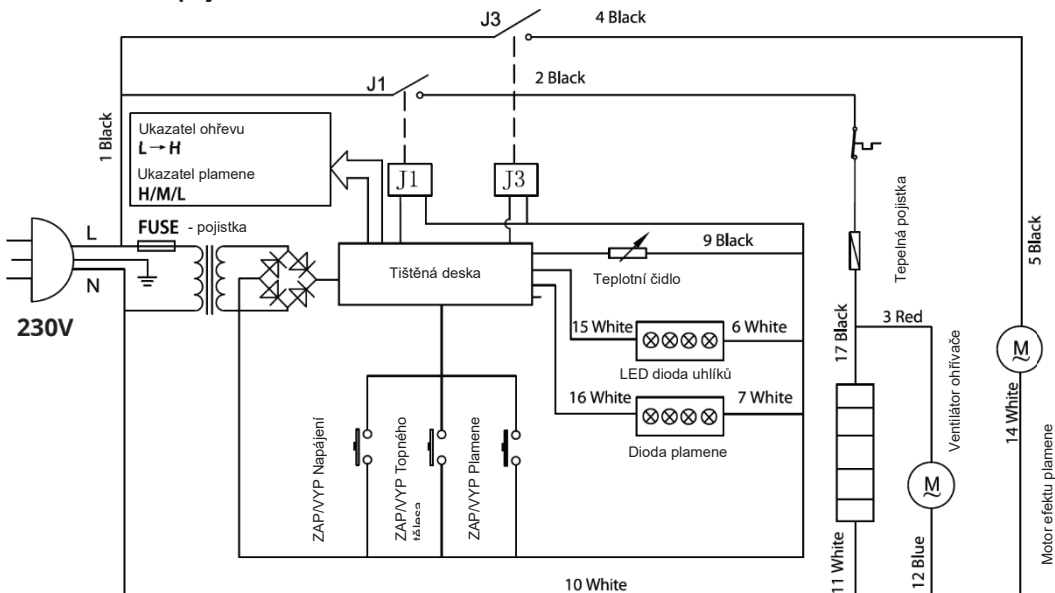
J3
4 Black
J1
2 Black
1 Black
Ukazatel ohřevu
L → H
Ukazatel plamene
H/M/L
J1
J3
Tepelná pojistka
5 Black
L
N
FUSE - pojistka
Tištěná deska
9 Black
Teplotní čidlo
230V
15 White
6 White
17 Black
3 Red
Ventilátor ohřívače
M
LED dioda uhlíků
16 White
7 White
14 White
Dioda plamene
M
Motor efektu plamene
ZAP/VYP Napájení
ZAP/VYP Topného tělesa
ZAP/VYP Plamene
11 White
12 Blue
10 White